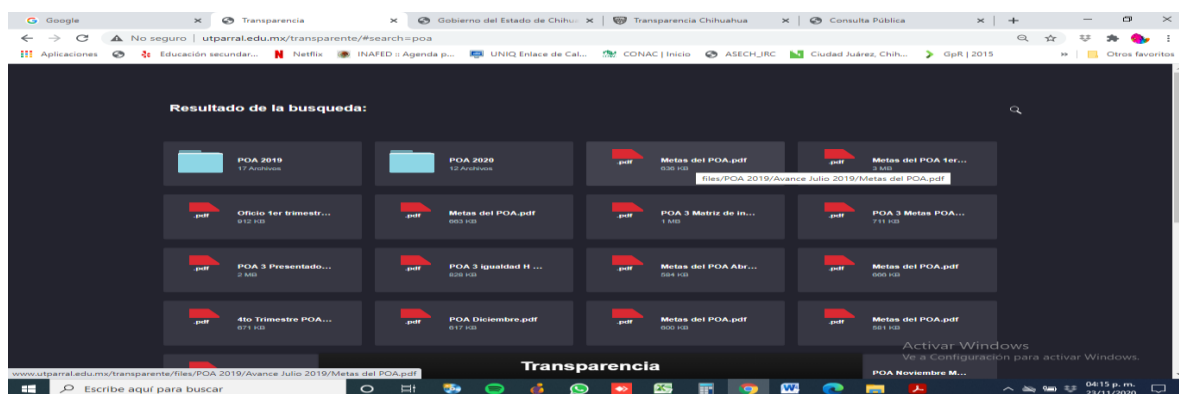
Google | Transparencia | Gobierno del Estado de Chihu | Transparencia Chihuahua | Consulta Pública

No seguro | utparral.edu.mx/transparente/#search=poa

Aplicaciones | Educación secundar... | Netflix | INAFED :: Agenda p... | UNIQ Enlace de Cal... | CONAC | Inicio | ASECH_IRC | Ciudad Juárez, Chih... | GpR | 2015 | Otros favoritos

Resultado de la busqueda:

POA 2019
17 Archivos

POA 2020
12 Archivos

.pdf Metas del POA.pdf
636 KB

.pdf Metas del POA 1er...
3 MB

files/POA 2019/Avance Julio 2019/Metas del POA.pdf

.pdf Oficio 1er trimestr...
912 KB

.pdf Metas del POA.pdf
663 KB

.pdf POA 3 Matriz de in...
1 MB

.pdf POA 3 Metas POA...
711 KB

.pdf POA 3 Presentado...
2 MB

.pdf POA 3 igualdad H ...
828 KB

.pdf Metas del POA Abr...
584 KB

.pdf Metas del POA.pdf
666 KB

.pdf 4to Trimestre POA...
671 KB

.pdf POA Diciembre.pdf
617 KB

.pdf Metas del POA.pdf
600 KB

.pdf Metas del POA.pdf
561 KB

Activar Windows
Ve a Configuración para activar Windows.

www.utparral.edu.mx/transparente/files/POA 2019/Avance Julio 2019/Metas del POA.pdf

Transparencia

POA Noviembre M...

Escribe aquí para buscar

04:15 p. m.
23/11/2020